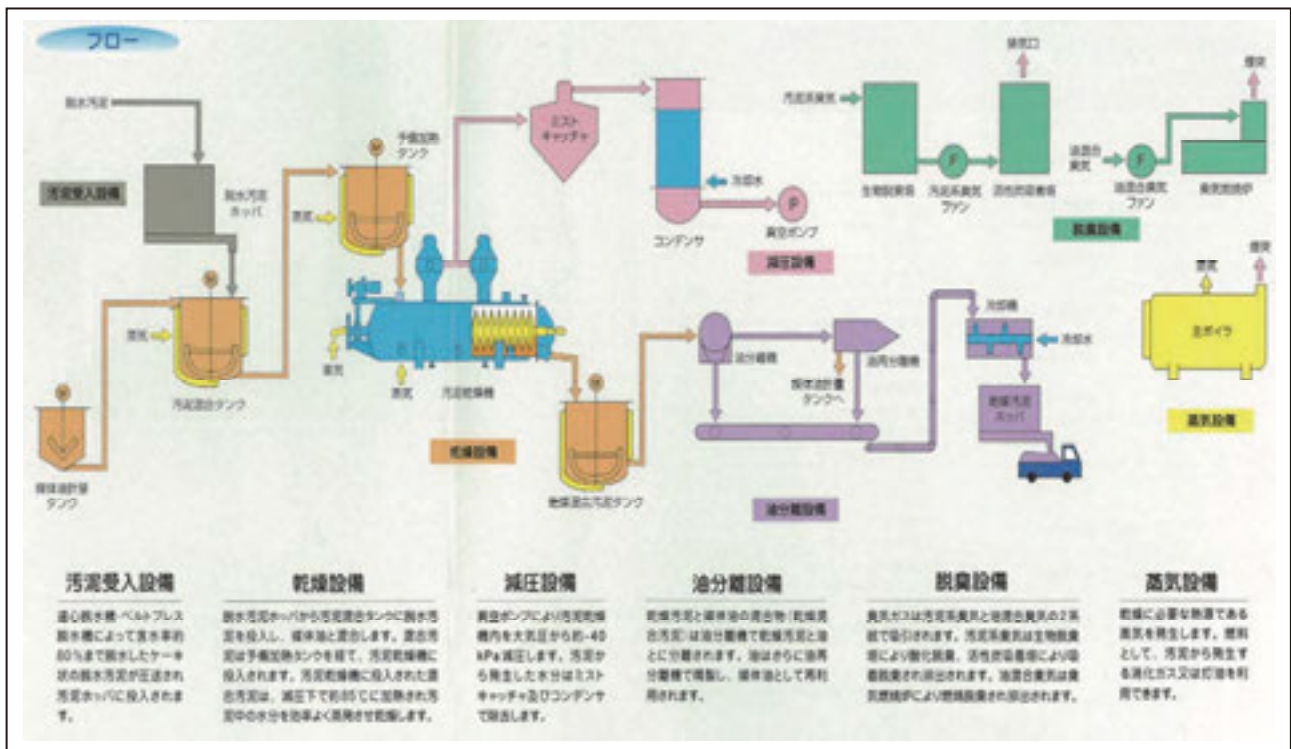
フロー

脱水汚泥

汚泥受入設備

脱水汚泥ホッパ

予備加熱タンク

蒸気

蒸気

汚泥混合タンク

媒体油貯留タンク

蒸気

蒸気

汚泥乾燥機

乾燥設備

ミストキャッチャ

冷却水

コンデンサ

真空ポンプ

減圧設備

汚泥系臭気

生物脱臭器

F

汚泥系臭気ファン

活性炭吸着塔

排気口

油混合臭気

F

油混合臭気ファン

臭気燃焼炉

煙突

脱臭設備

油分離機

油再分離機

媒体油貯留タンクへ

乾燥混出汚泥タンク

油分離設備

冷却機

冷却水

乾燥汚泥ホッパ

蒸気

煙突

主ボイラ

蒸気設備

汚泥受入設備

遠心脱水機・ベルトプレス脱水機によって含水率約80%まで脱水したケーキ状の脱水汚泥が圧送され汚泥ホッパに投入されます。

乾燥設備

脱水汚泥ホッパから汚泥混合タンクに脱水汚泥を投入し、媒体油と混合します。混合汚泥は予備加熱タンクを経て、汚泥乾燥機に投入されます。汚泥乾燥機に投入された混合汚泥は、減圧下で約85℃に加熱され汚泥中の水分を効率よく蒸発させ乾燥します。

減圧設備

真空ポンプにより汚泥乾燥機内を大気圧から約-40kPa減圧します。汚泥から発生した水分はミストキャッチャ及びコンデンサで除去します。

油分離設備

乾燥汚泥と媒体油の混合物（乾燥混出汚泥）は油分離機で乾燥汚泥と油とに分離されます。油はさらに油再分離機で精製し、媒体油として再利用されます。

脱臭設備

臭気ガスは汚泥系臭気と油混合臭気の2系統で吸引されます。汚泥系臭気は生物脱臭器により酸化脱臭、活性炭吸着塔により吸着脱臭され排出されます。油混合臭気は臭気燃焼炉により燃焼脱臭され排出されます。

蒸気設備

乾燥に必要な熱源である蒸気を発生します。燃料として、汚泥から発生する消化ガス又は灯油を利用できます。